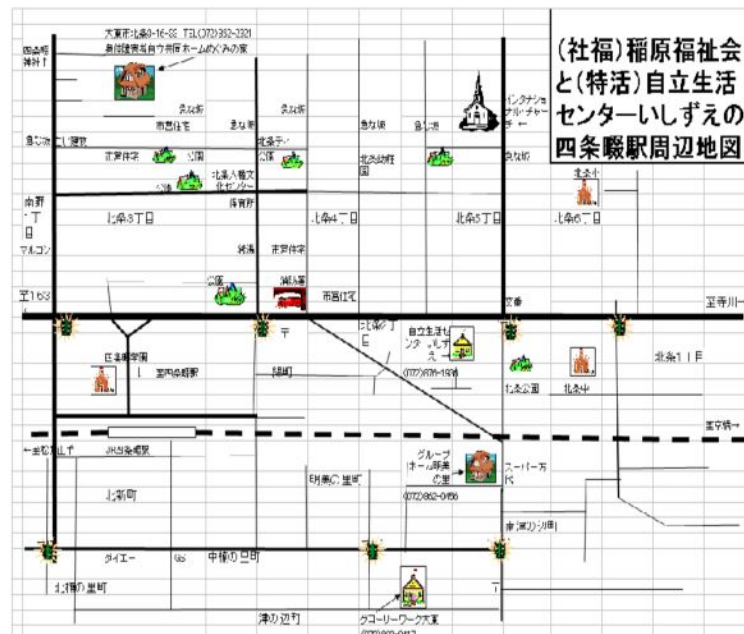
(社福)稲原福祉会と(特活)自立生活センターいしずえの四条畷駅周辺地図

大東市北条8-16-33 TEL(072)862-2321
身体障害者自立生活ホームめぐみの家

四条畷神社↑

市営住宅
公園
北条テバ
公園
北条人権文化センター
保育所
北条幼稚園
インタナショナルチャーチ←
北条小

南野1丁目
北条3丁目
北条4丁目
北条5丁目
北条6丁目
マルコン

公園
市営住宅
郵便局
市営住宅

至163
至寺川

交番
自立生活センターいしずえ
(072)876-1566
北条公園
北条中
北条1丁目

四条畷学園
JR四条畷駅
四条畷駅
緑町

←至忍ケ丘
至京橋→

グループホーム明美の里
(072)862-0466
明美の里町
スーパー万代

北新町
ダイエー
GS
中垣内3丁目
北楠の里町
津の辺町
グローリーワーク大東